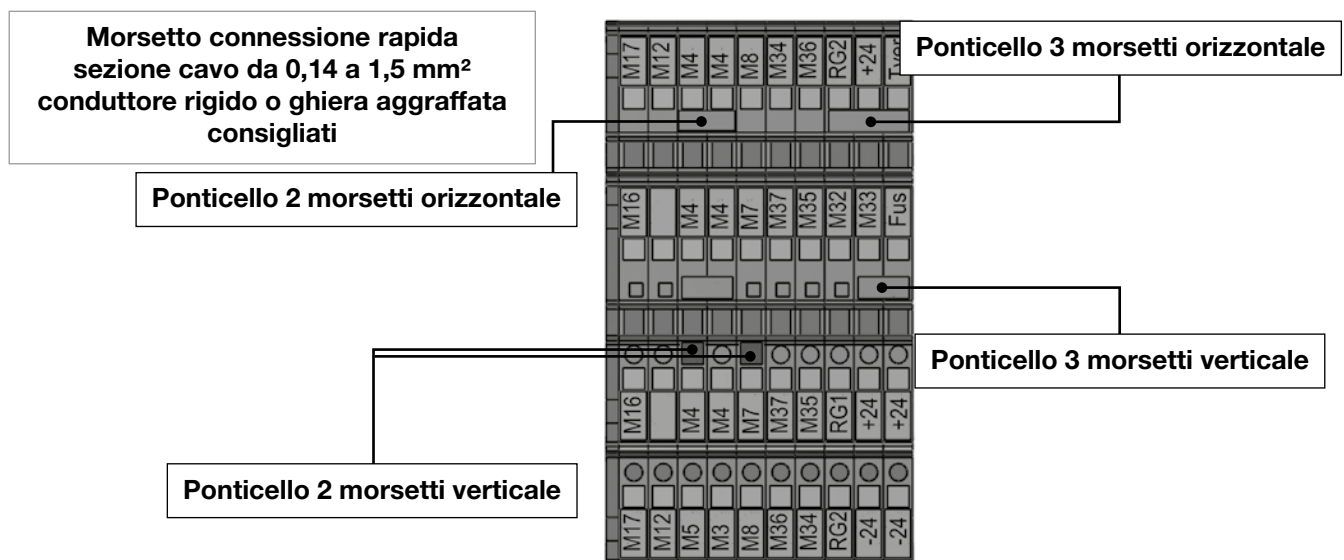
Morsetto connessione rapida sezione cavo da 0,14 a 1,5 mm²
conduttore rigido o ghiera aggraffata consigliati

M17 M12 M4 M4 M8 M34 M36 RG2 +24 Tvex

Ponticello 3 morsetti orizzontale

Ponticello 2 morsetti orizzontale

M16 M4 M4 M7 M37 M35 M32 M33 Fus

Ponticello 3 morsetti verticale

M16 M4 M4 M7 M37 M35 RG1 +24 +24

Ponticello 2 morsetti verticale

M17 M12 M5 M3 M8 M36 M34 RG2 -24 -24